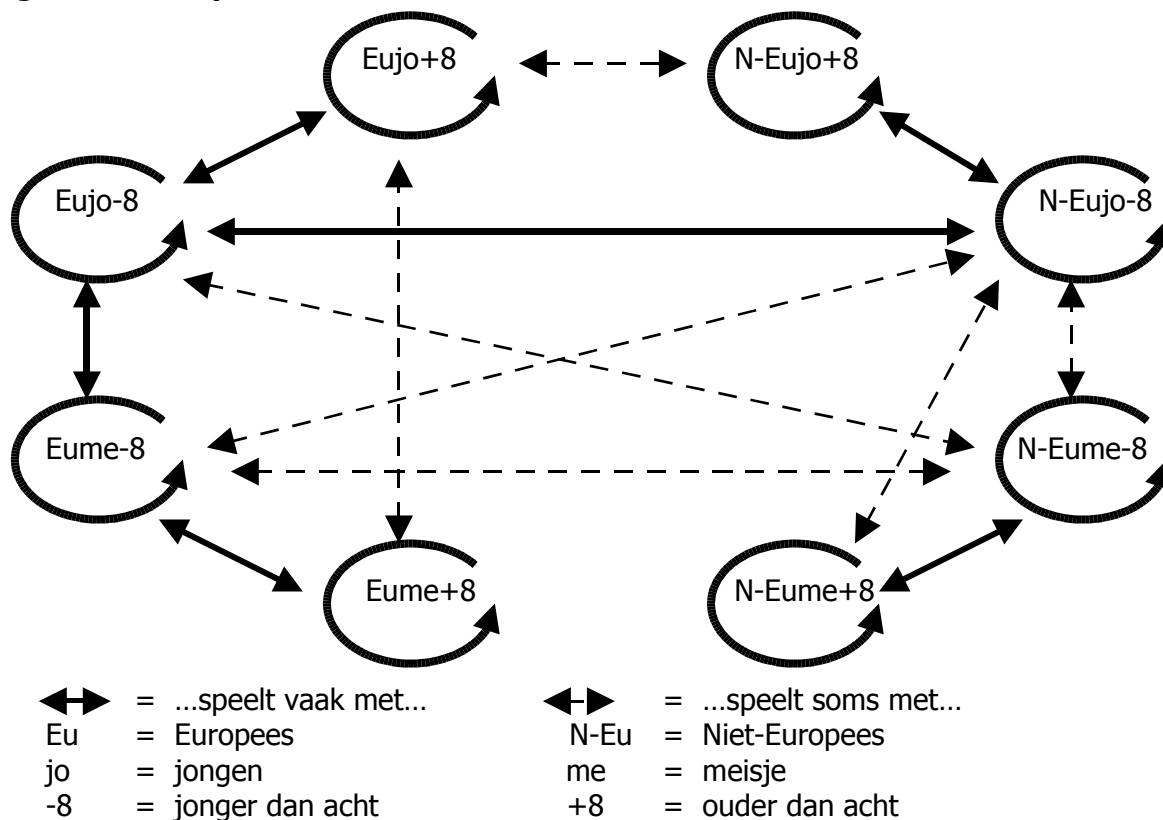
Eujo+8

N-Eujo+8

Eujo-8

N-Eujo-8

Eume-8

N-Eume-8

Eume+8

N-Eume+8

= …speelt vaak met…

= …speelt soms met…

Eu = Europees

N-Eu = Niet-Europees

jo = jongen

me = meisje

-8 = jonger dan acht

+8 = ouder dan acht